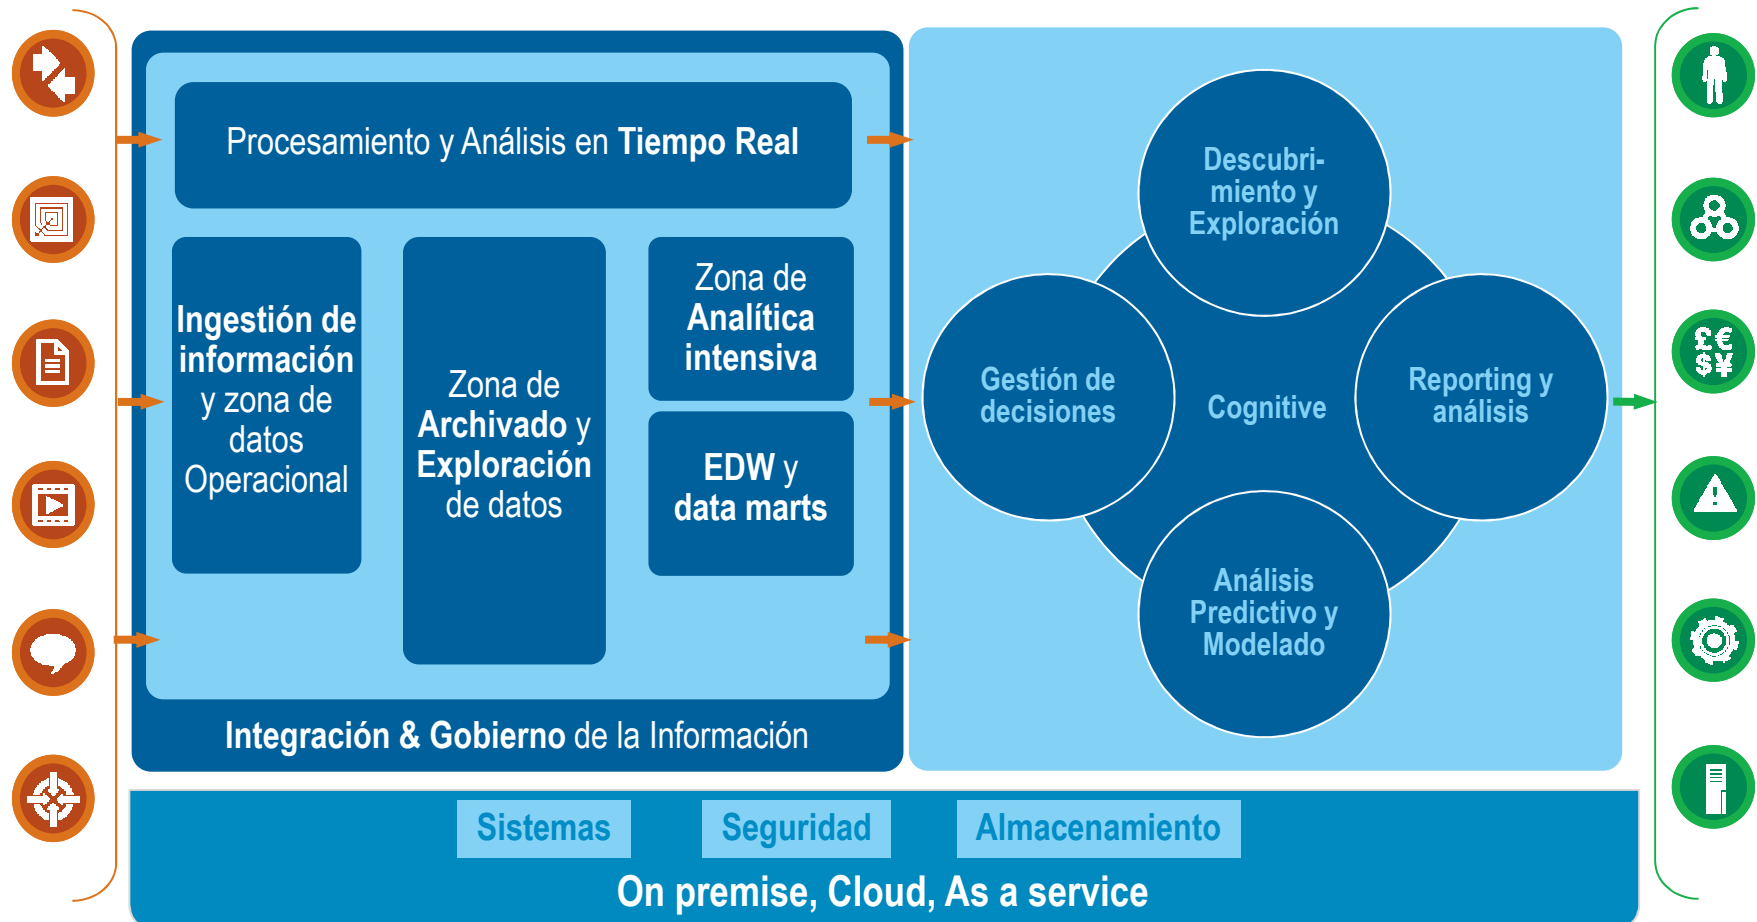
Procesamiento y Análisis en Tiempo Real

Ingestión de información y zona de datos Operacional

Zona de Archivado y Exploración de datos

Zona de Analítica intensiva

EDW y data marts

Integración & Gobierno de la Información

Descubrimiento y Exploración

Gestión de decisiones

Cognitive

Reporting y análisis

Análisis Predictivo y Modelado

Sistemas

Seguridad

Almacenamiento

On premise, Cloud, As a service

£€
$¥